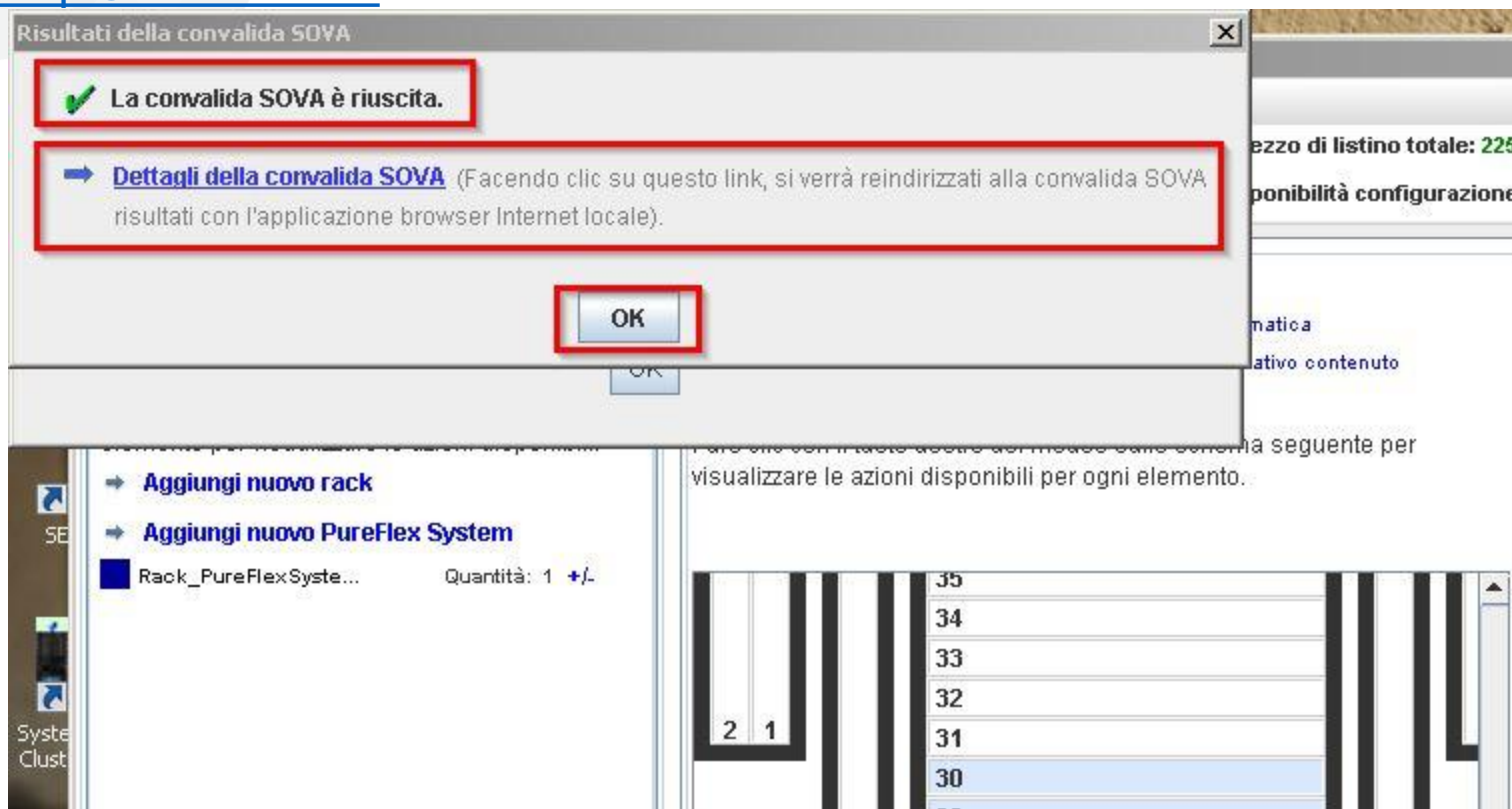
Risultati della convalida SOVA

La convalida SOVA è riuscita.

Dettagli della convalida SOVA (Facendo clic su questo link, si verrà reindirizzati alla convalida SOVA risultati con l'applicazione browser Internet locale).

OK

ezzo di listino totale: 22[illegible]

ponibilità configurazione

matica

ativo contenuto

OK

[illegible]a seguente per visualizzare le azioni disponibili per ogni elemento.

Aggiungi nuovo rack

Aggiungi nuovo PureFlex System

Rack_PureFlexSyste... Quantità: 1 +/-

SE

Syste
Clust

35
34
33
32
31
30

2 1